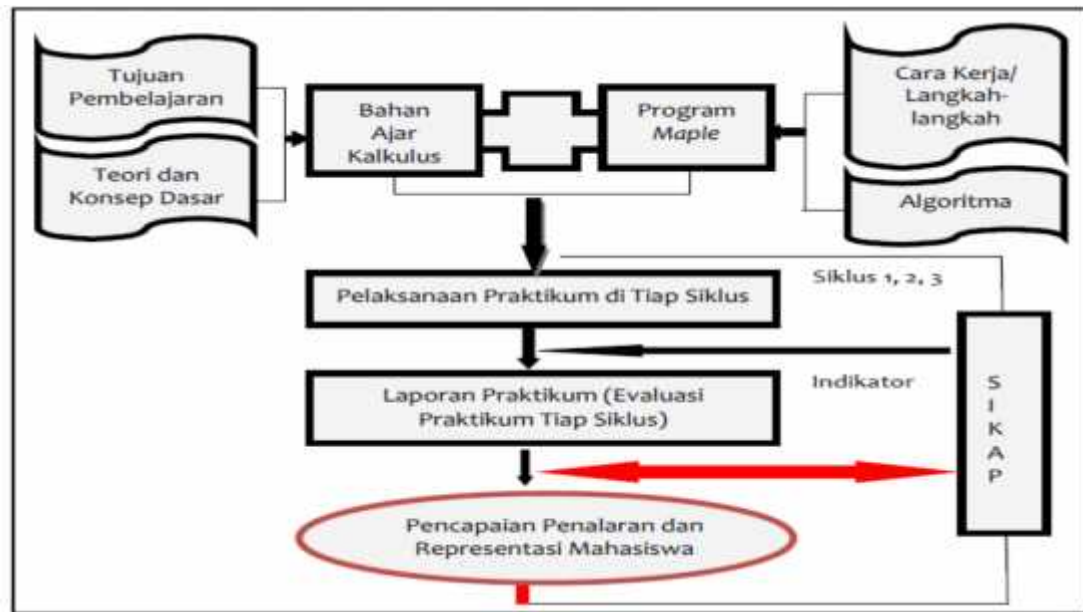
Tujuan Pembelajaran

Teori dan Konsep Dasar

Bahan Ajar Kalkulus

Program *Maple*

Cara Kerja/ Langkah-langkah

Algoritma

Siklus 1, 2, 3

Pelaksanaan Praktikum di Tiap Siklus

Indikator

Laporan Praktikum (Evaluasi Praktikum Tiap Siklus)

S I K A P

Pencapaian Penalaran dan Representasi Mahasiswa